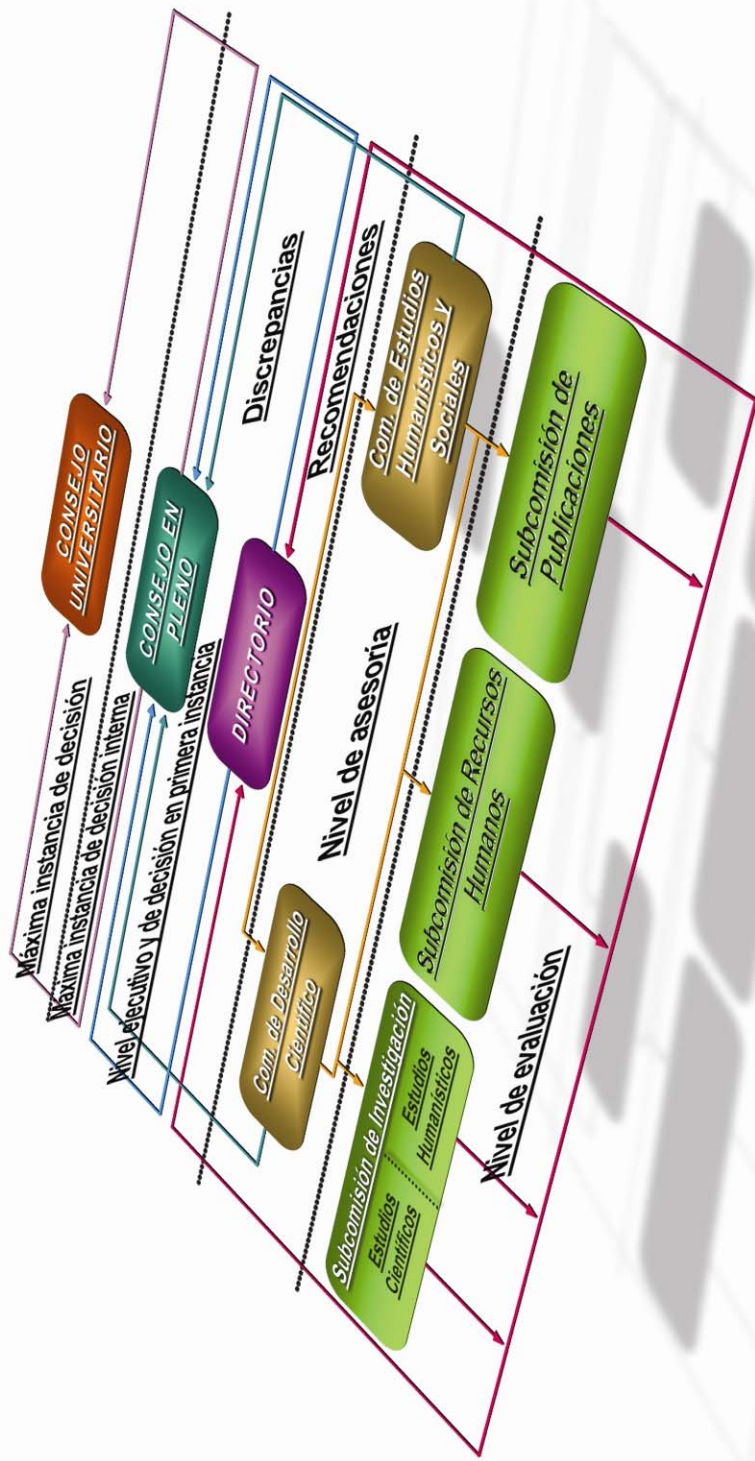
Máxima instancia de decisión

CONSEJO UNIVERSITARIO

Máxima instancia de decisión interna

CONSEJO EN PLENO

Discrepancias

Nivel ejecutivo y de decisión en primera instancia

DIRECTORIO

Recomendaciones

Nivel de asesoría

Com. de Desarrollo Científico

Com. de Estudios Humanísticos y Sociales

Nivel de evaluación

Subcomisión de Investigación

Estudios Científicos

Estudios Humanísticos

Subcomisión de Recursos Humanos

Subcomisión de Publicaciones